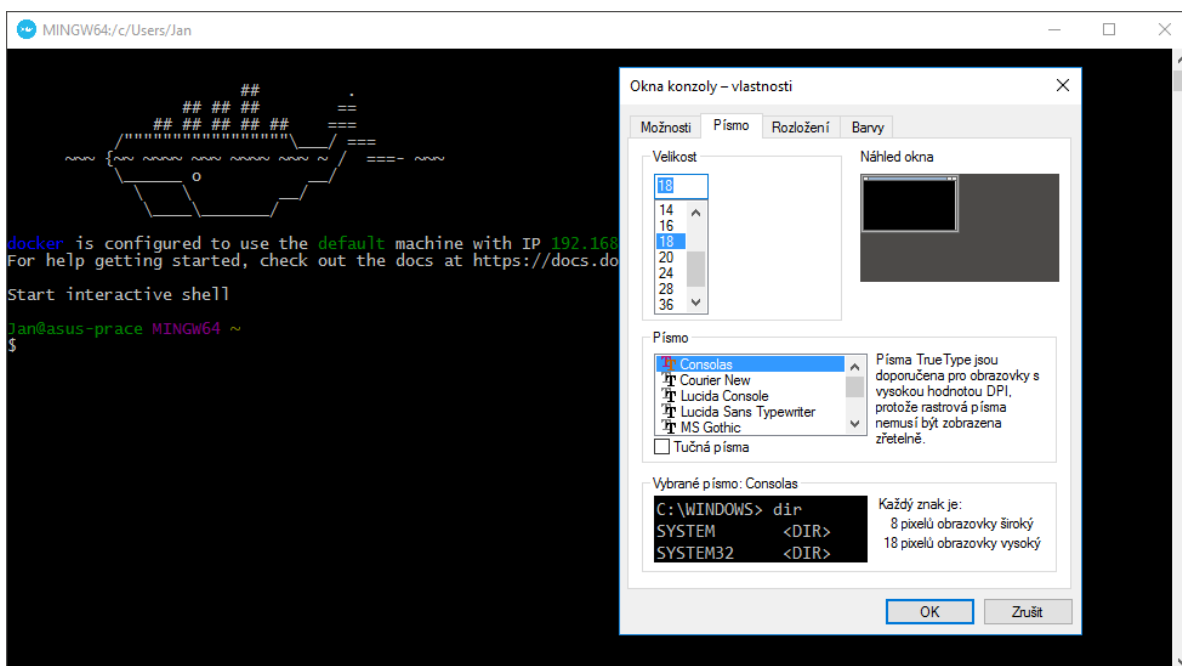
MINGW64:/c/Users/Jan

##         .
## ## ##        ==
## ## ## ## ##    ===
/"""""""""""""""""\___/ ===
~~~ {~~ ~~~~ ~~~ ~~~~ ~~~ ~ /  ===- ~~~
\______ o           __/
\    \         __/
\____\_______/

docker is configured to use the default machine with IP 192.168
For help getting started, check out the docs at https://docs.do

Start interactive shell

Jan@asus-prace MINGW64 ~
$

Okna konzoly – vlastnosti

Možnosti | Písmo | Rozložení | Barvy

Velikost

18

14
16
18
20
24
28
36

Náhled okna

Písmo

Consolas
Courier New
Lucida Console
Lucida Sans Typewriter
MS Gothic

Písma TrueType jsou doporučena pro obrazovky s vysokou hodnotou DPI, protože rastrová písma nemusí být zobrazena zřetelně.

Tučná písma

Vybrané písmo: Consolas

C:\WINDOWS> dir
SYSTEM <DIR>
SYSTEM32 <DIR>

Každý znak je:
8 pixelů obrazovky široký
18 pixelů obrazovky vysoký

OK
Zrušit